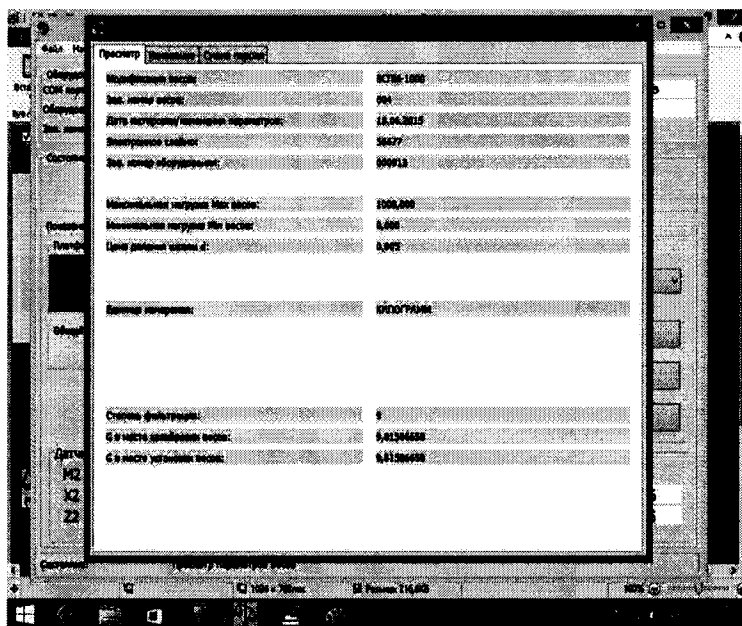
Просмотр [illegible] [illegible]

Модификация весов: ВСПБ-1000
Зав. номер весов: 904
Дата последнего изменения параметров: 18.06.2015
Электронная пломба: 36677
Зав. номер оборудования: 000913

Максимальная нагрузка Max весов: 1000,000
Минимальная нагрузка Min весов: 0,400
Цена деления шкалы d: 0,005

Единицы измерения: КИЛОГРАММ

Степень фильтрации: 5
G в месте калибровки весов: 9,81396658
G в месте установки весов: 9,81396658

Датч
M2
X2
Z2

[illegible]